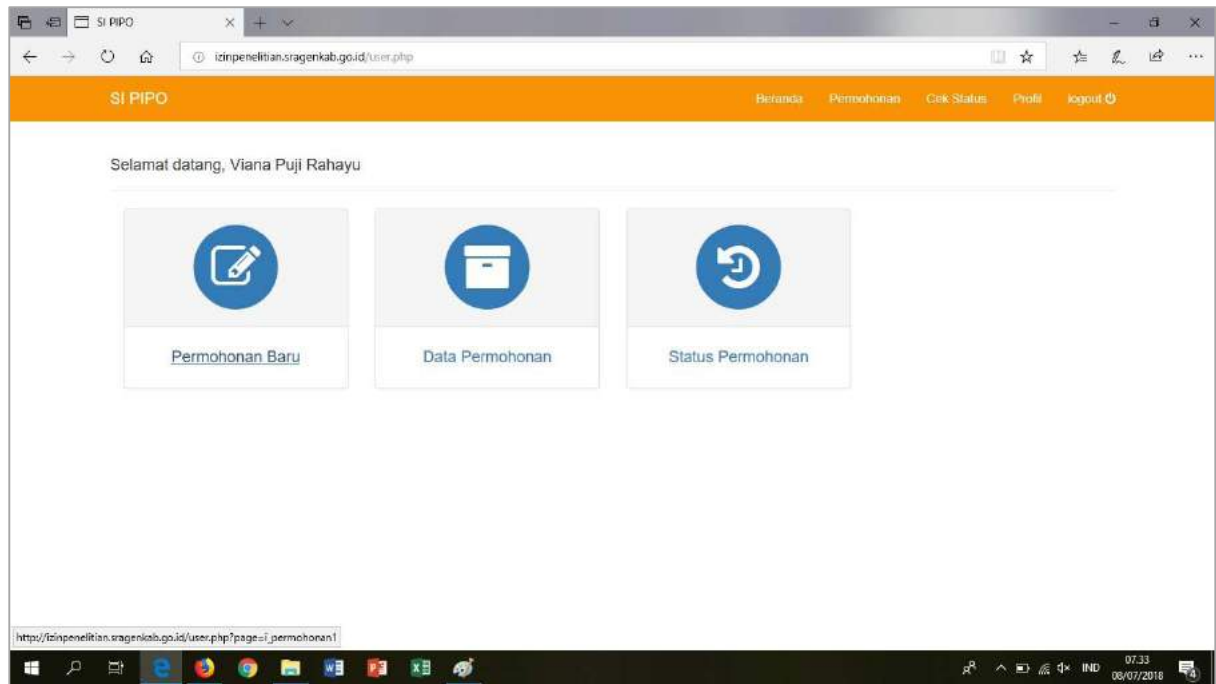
SI PIPO

izinpenelitian.sragenkab.go.id/user.php

SI PIPO

Beranda Permohonan Cek Status Profil logout

Selamat datang, Viana Puji Rahayu

Permohonan Baru

Data Permohonan

Status Permohonan

http://izinpenelitian.sragenkab.go.id/user.php?page=i_permohonan1

IND 07.33 08/07/2018